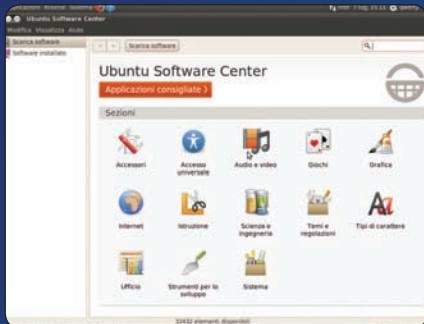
Applicazioni Risorse Sistema

Ubuntu Software Center

Modifica Visualizza Aiuto

Scarica software

Software installato

Scarica software

Ubuntu Software Center

Applicazioni consigliate ›

Sezioni

Accessori

Accesso universale

Audio e video

Giochi

Grafica

Internet

Istruzione

Scienza e ingegneria

Temi e regolazioni

Tipi di carattere

Ufficio

Strumenti per lo sviluppo

Sistema

32432 elementi disponibili